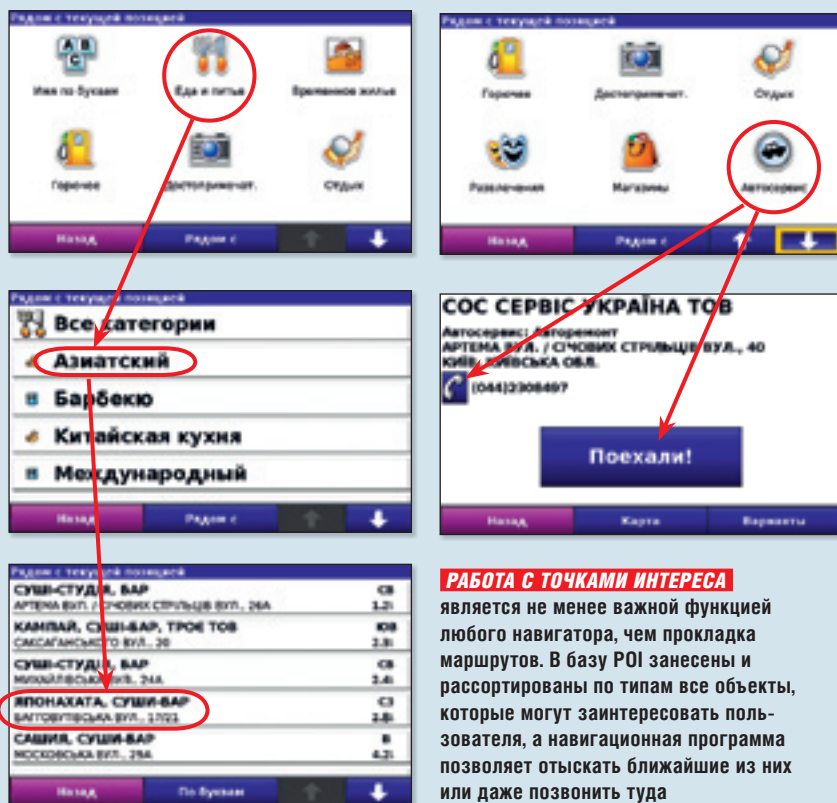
Рядом с текущей позицией

Имя по буквам

Еда и питье

Временное жилье

Горючее

Достопримечат.

Отдых

Назад

Рядом с

Рядом с текущей позицией

Горючее

Достопримечат.

Отдых

Развлечения

Магазины

Автосервис

Назад

Рядом с

Рядом с текущей позицией

Все категории

Азиатский

Барбекю

Китайская кухня

Международный

Назад

Рядом с

СОС СЕРВІС УКРАЇНА ТОВ

Автосервис: Авторемонт
АРТЕМА ВУЛ. / СІЧОВИХ СТРІЛЬЦІВ ВУЛ., 40
КИЇВ, КИЇВСЬКА ОБЛ.

(044)2308497

Поехали!

Назад

Карта

Варианты

Рядом с текущей позицией

СУШИ-СТУДИЯ, БАР
АРТЕМА ВУЛ. / СІЧОВИХ СТРІЛЬЦІВ ВУЛ., 26А
СВ
1.2

КАМПАЙ, СУШИ-БАР, ТРОЕ ТОВ
САКСАГАНСЬКОГО ВУЛ., 20
ЮВ
1.8

СУШИ-СТУДИЯ, БАР
МИХАЙЛІВСЬКА ВУЛ., 24А
СВ
2.4

ЯПОНАХАТА, СУШИ-БАР
БАГГОВУТІВСЬКА ВУЛ., 17/21
СЗ
2.8

САШИЯ, СУШИ-БАР
МОСКОВСЬКА ВУЛ., 29А
В
4.2

Назад

По буквам

РАБОТА С ТОЧКАМИ ИНТЕРЕСА является не менее важной функцией любого навигатора, чем прокладка маршрутов. В базу POI занесены и рассортированы по типам все объекты, которые могут заинтересовать пользователя, а навигационная программа позволяет отыскать ближайшие из них или даже позвонить туда